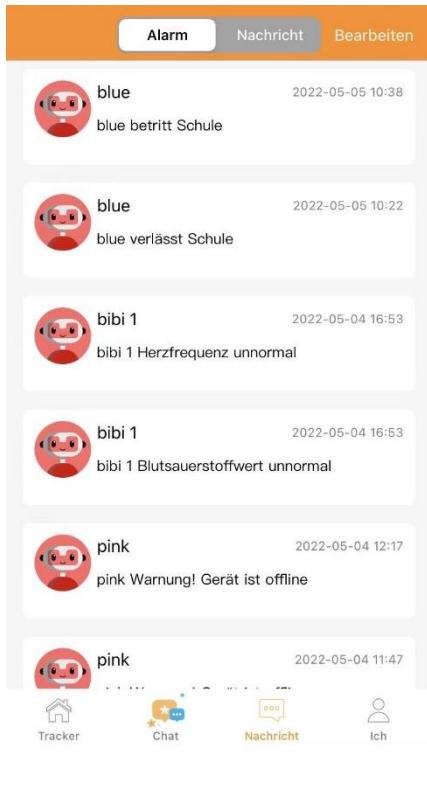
Alarm Nachricht Bearbeiten

blue 2022-05-05 10:38
blue betritt Schule

blue 2022-05-05 10:22
blue verlässt Schule

bibi 1 2022-05-04 16:53
bibi 1 Herzfrequenz unnormal

bibi 1 2022-05-04 16:53
bibi 1 Blutsauerstoffwert unnormal

pink 2022-05-04 12:17
pink Warnung! Gerät ist offline

pink 2022-05-04 11:47
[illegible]

Tracker Chat Nachricht Ich